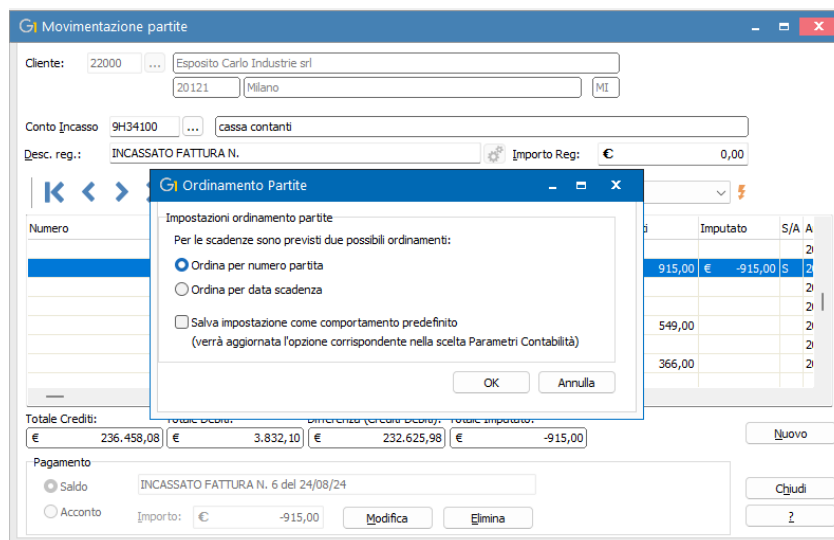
Movimentazione partite

Cliente: 22000 ... Esposito Carlo Industrie srl
20121 Milano MI

Conto Incasso 9H34100 ... cassa contanti
Desc. reg.: INCASSATO FATTURA N.
Importo Reg: € 0,00

Numero
i
Imputato S/A A
915,00 € -915,00 S
549,00
366,00

Ordinamento Partite
Impostazioni ordinamento partite
Per le scadenze sono previsti due possibili ordinamenti:
Ordina per numero partita
Ordina per data scadenza
Salva impostazione come comportamento predefinito
(verrà aggiornata l'opzione corrispondente nella scelta Parametri Contabilità)
OK
Annulla

Totale Crediti: Totale Debiti: Differenza (Crediti-Debiti): Totale Imputato:
€ 236.458,08 € 3.832,10 € 232.625,98 € -915,00
Nuovo

Pagamento
Saldo INCASSATO FATTURA N. 6 del 24/08/24
Acconto Importo: € -915,00
Modifica
Elimina
Chiudi
?